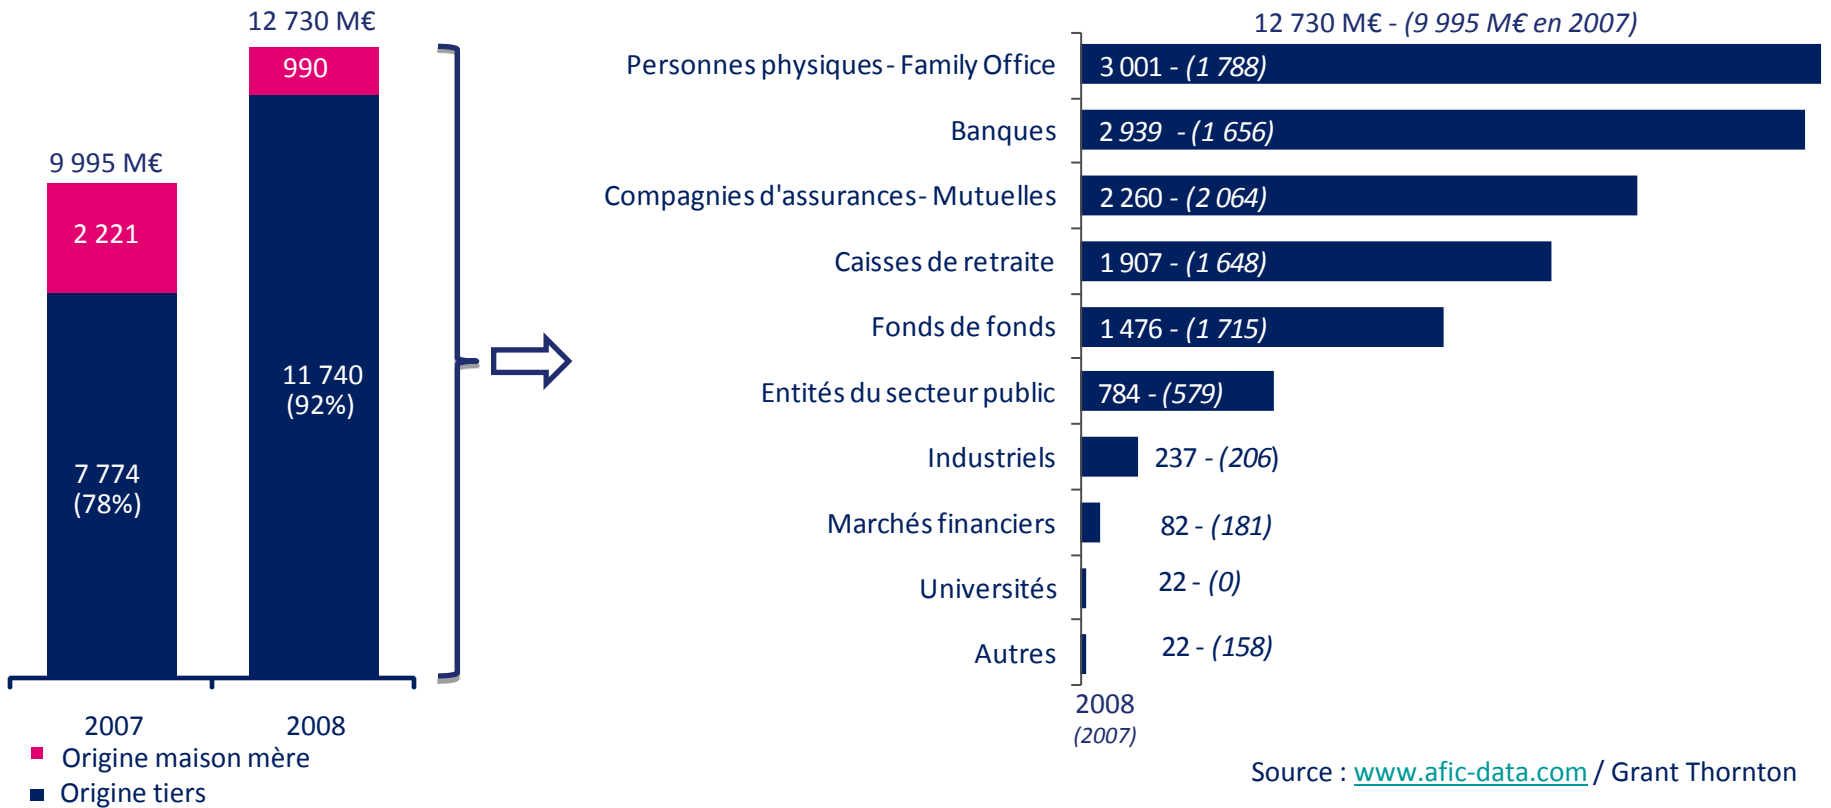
12 730 M€

990

9 995 M€

2 221

11 740 (92%)

7 774 (78%)

2007

2008

Origine maison mère

Origine tiers

12 730 M€ - (9 995 M€ en 2007)

Personnes physiques - Family Office 3 001 - (1 788)

Banques 2 939 - (1 656)

Compagnies d'assurances - Mutuelles 2 260 - (2 064)

Caisses de retraite 1 907 - (1 648)

Fonds de fonds 1 476 - (1 715)

Entités du secteur public 784 - (579)

Industriels 237 - (206)

Marchés financiers 82 - (181)

Universités 22 - (0)

Autres 22 - (158)

2008
(2007)

Source : www.afic-data.com / Grant Thornton